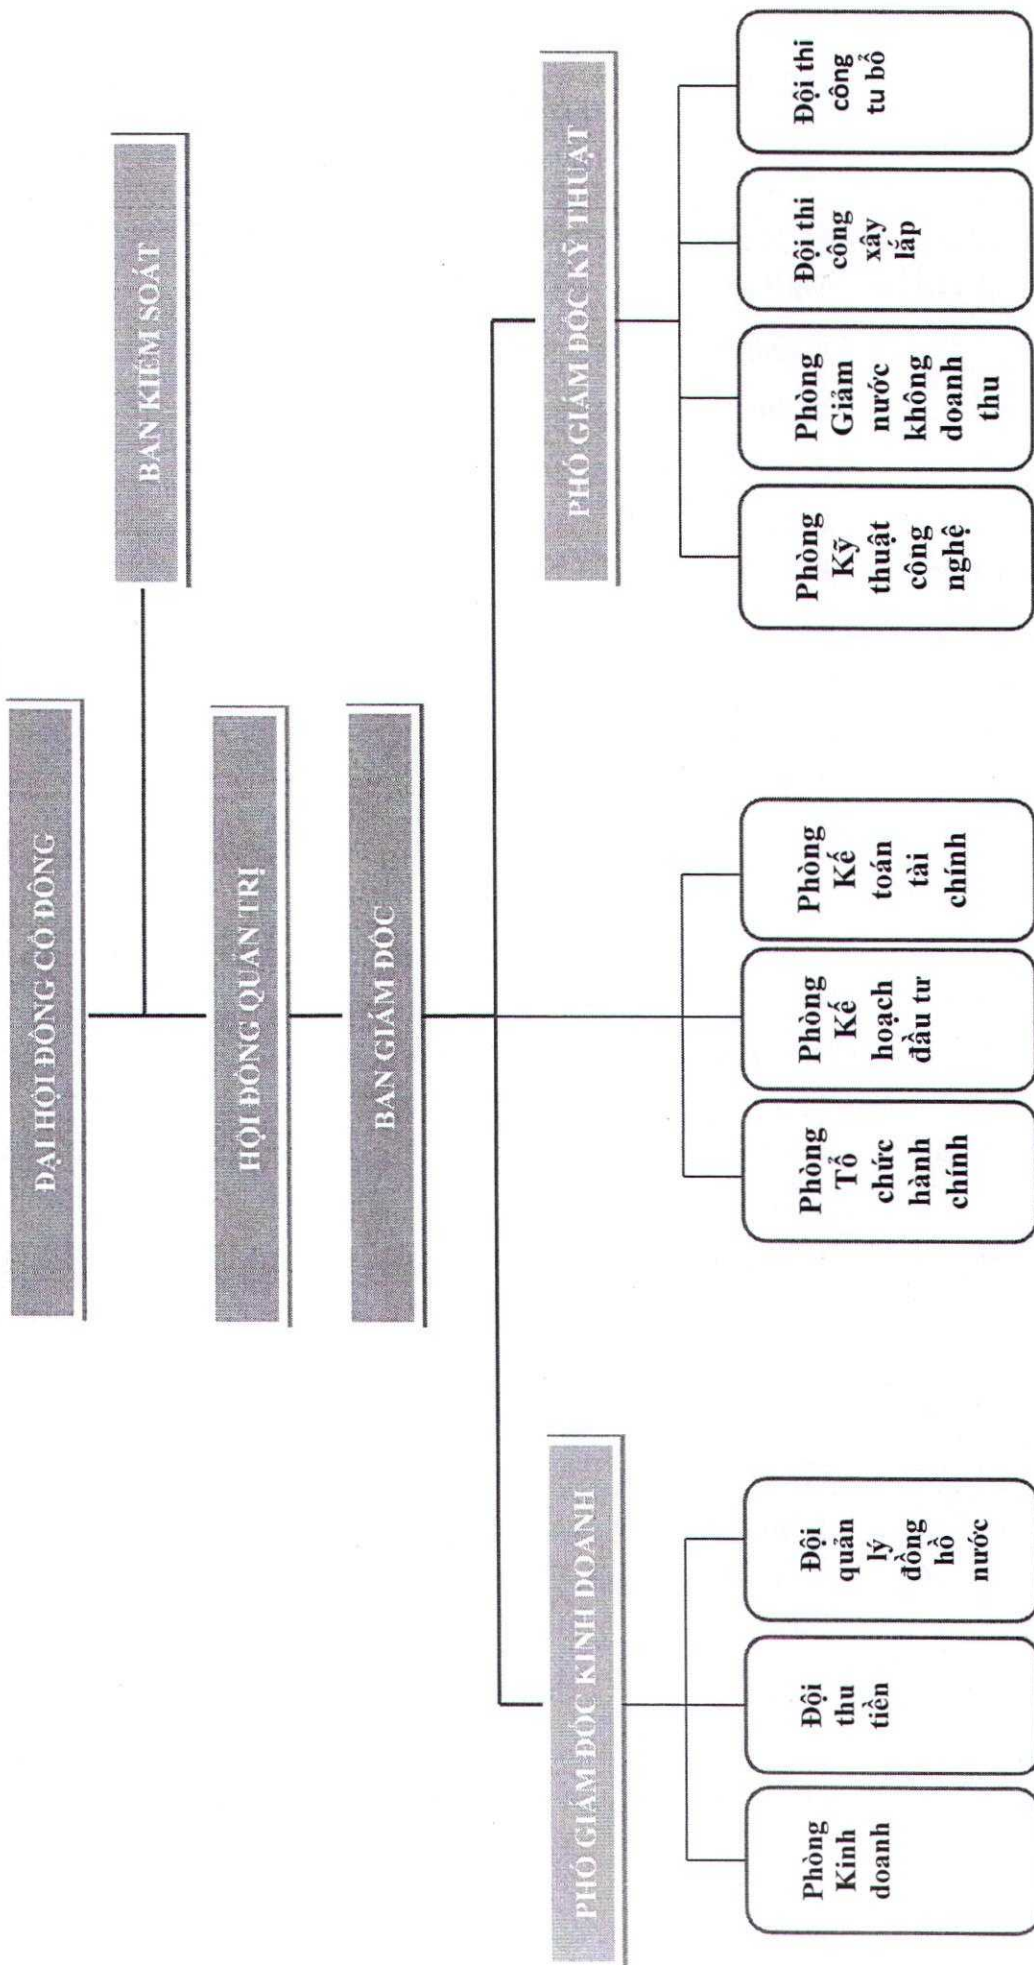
ĐẠI HỘI ĐỒNG CỔ ĐÔNG

BAN KIỂM SOÁT

HỘI ĐỒNG QUẢN TRỊ

BAN GIÁM ĐỐC

PHÓ GIÁM ĐỐC KINH DOANH

Phòng Kinh doanh

Đội thu tiền

Đội quản lý đồng hồ nước

Phòng Tổ chức hành chính

Phòng Kế hoạch đầu tư

Phòng Kế toán tài chính

PHÓ GIÁM ĐỐC KỸ THUẬT

Phòng Kỹ thuật công nghệ

Phòng Giảm nước không doanh thu

Đội thi công xây lắp

Đội thi công tu bổ